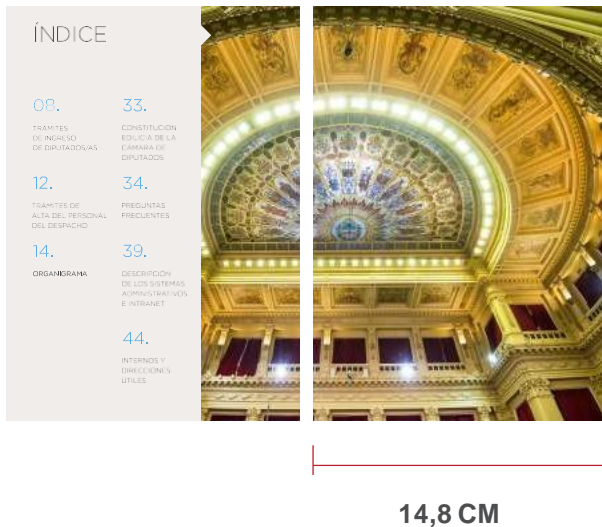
ÍNDICE

08.

TRAMITES DE INGRESO DE DIPUTADOS/AS

12.

TRAMITES DE ALTA DEL PERSONAL DEL DESPACHO

14.

ORGANIGRAMA

33.

CONSTITUCION EDILICIA DE LA CAMARA DE DIPUTADOS

34.

PREGUNTAS FRECUENTES

39.

DESCRIPCION DE LOS SISTEMAS ADMINISTRATIVOS E INTRANET

44.

INTERNOS Y DIRECCIONES UTILES

14,8 CM